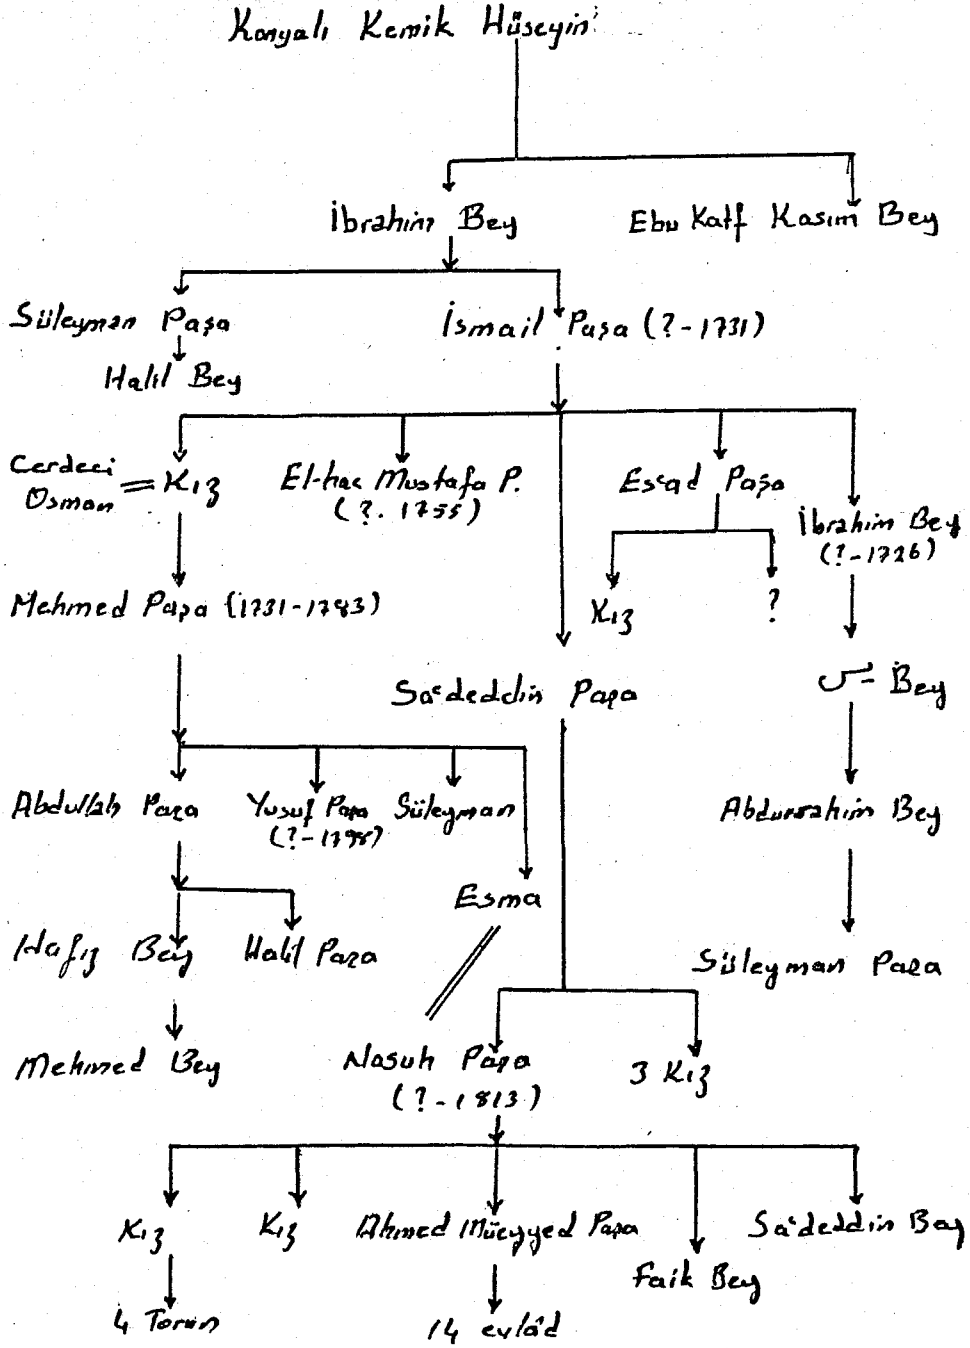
Konyalı Kemik Hüseyin

İbrahim Bey

Ebu Katf Kasım Bey

Süleyman Paşa

Halil Bey

İsmail Paşa (?-1731)

Cerdeci Osman = Kız

El-hac Mustafa P. (?. 1755)

Es'ad Paşa

İbrahim Bey (?-1726)

Kız

?

Mehmed Paşa (1731-1783)

Sa'deddin Paşa

حسن Bey

Abdullah Paşa

Yusuf Paşa (?-1798)

Süleyman

Abdurrahim Bey

Esma

Hafız Bey

Halil Paşa

Süleyman Paşa

Mehmed Bey

Nasuh Paşa (?-1813)

3 Kız

Kız

Kız

Ahmed Müeyyed Paşa

Faik Bey

Sa'deddin Bey

4 Torun

14 evlâd